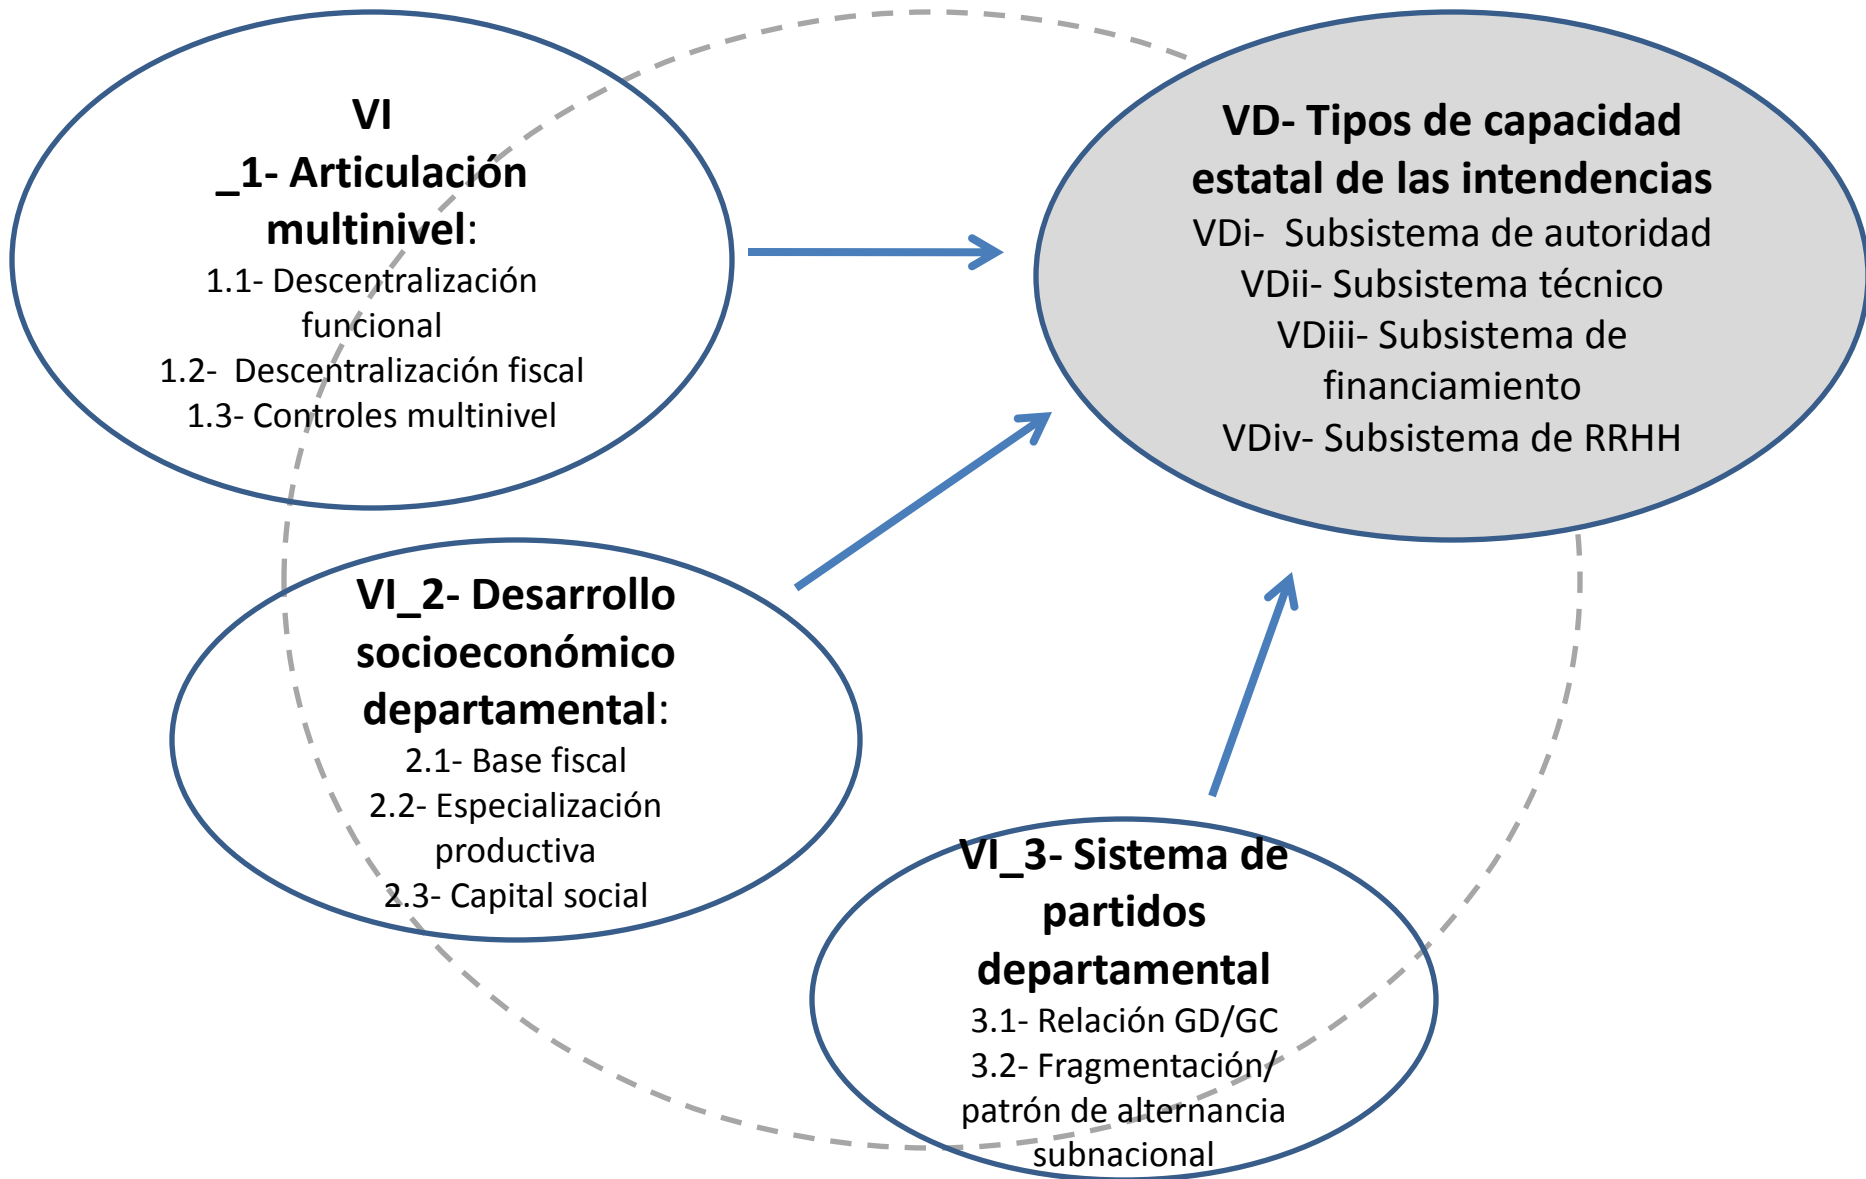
VI
_1- Articulación multinivel:
1.1- Descentralización funcional
1.2- Descentralización fiscal
1.3- Controles multinivel

VD- Tipos de capacidad estatal de las intendencias
VDi- Subsistema de autoridad
VDii- Subsistema técnico
VDiii- Subsistema de financiamiento
VDiv- Subsistema de RRHH

VI_2- Desarrollo socioeconómico departamental:
2.1- Base fiscal
2.2- Especialización productiva
2.3- Capital social

VI_3- Sistema de partidos departamental
3.1- Relación GD/GC
3.2- Fragmentación/ patrón de alternancia subnacional